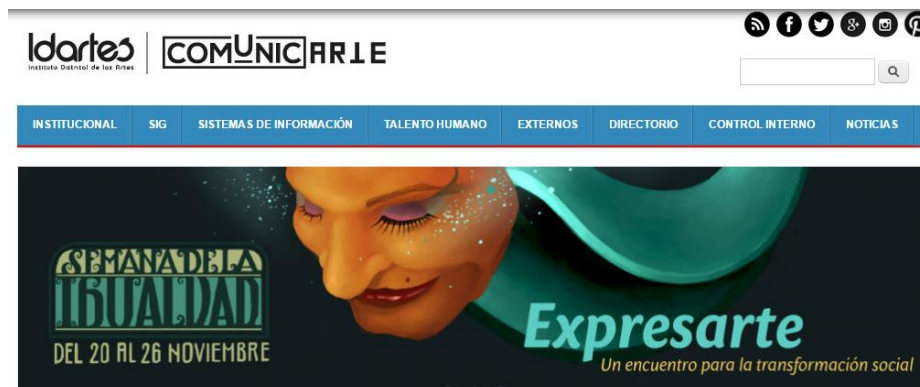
Idartes
Instituto Distrital de las Artes

COMUNICARTE

INSTITUCIONAL | SIG | SISTEMAS DE INFORMACIÓN | TALENTO HUMANO | EXTERNOS | DIRECTORIO | CONTROL INTERNO | NOTICIAS

SEMANA DE LA IGUALDAD
DEL 20 AL 26 NOVIEMBRE

Expresarte
Un encuentro para la transformación social